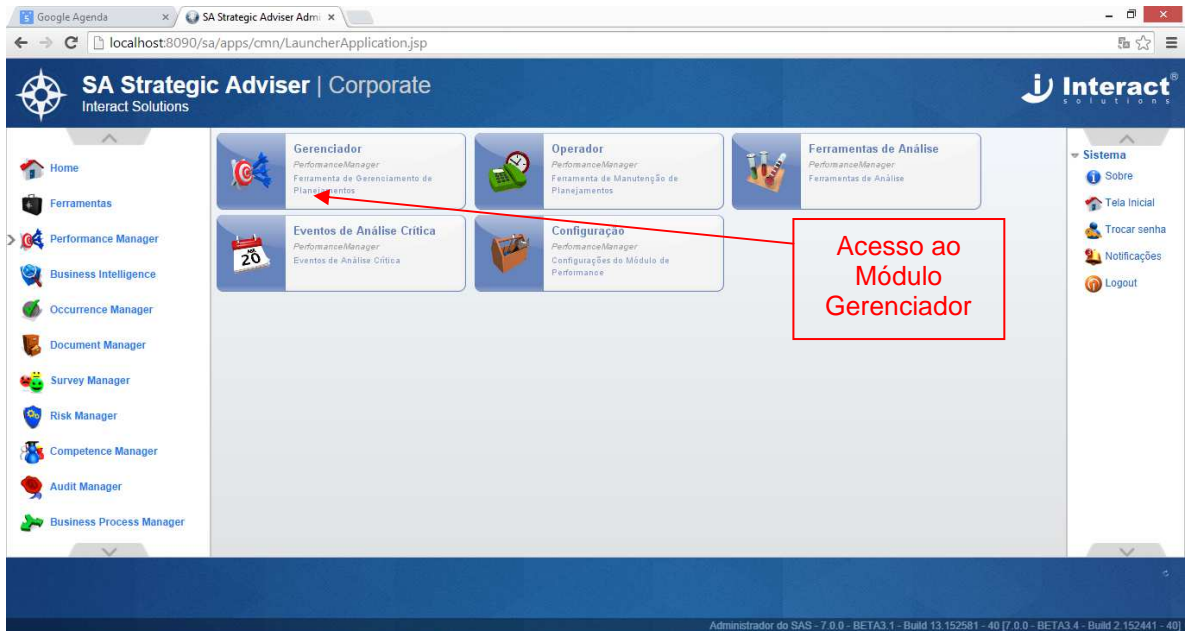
Google Agenda × SA Strategic Adviser Admi ×

localhost:8090/sa/apps/cmn/LauncherApplication.jsp

SA Strategic Adviser | Corporate
Interact Solutions

Interact®
solutions

Home
Ferramentas
Performance Manager
Business Intelligence
Occurrence Manager
Document Manager
Survey Manager
Risk Manager
Competence Manager
Audit Manager
Business Process Manager

Gerenciador
PerformanceManager
Ferramenta de Gerenciamento de Planejamentos

Operador
PerformanceManager
Ferramenta de Manutenção de Planejamentos

Ferramentas de Análise
PerformanceManager
Ferramentas de Análise

Eventos de Análise Crítica
PerformanceManager
Eventos de Análise Crítica

Configuração
PerformanceManager
Configurações do Módulo de Performance

Acesso ao Módulo Gerenciador

Sistema
Sobre
Tela Inicial
Trocar senha
Notificações
Logout

Administrador do SAS - 7.0.0 - BETA3.1 - Build 13.152581 - 40 [7.0.0 - BETA3.4 - Build 2.152441 - 40]